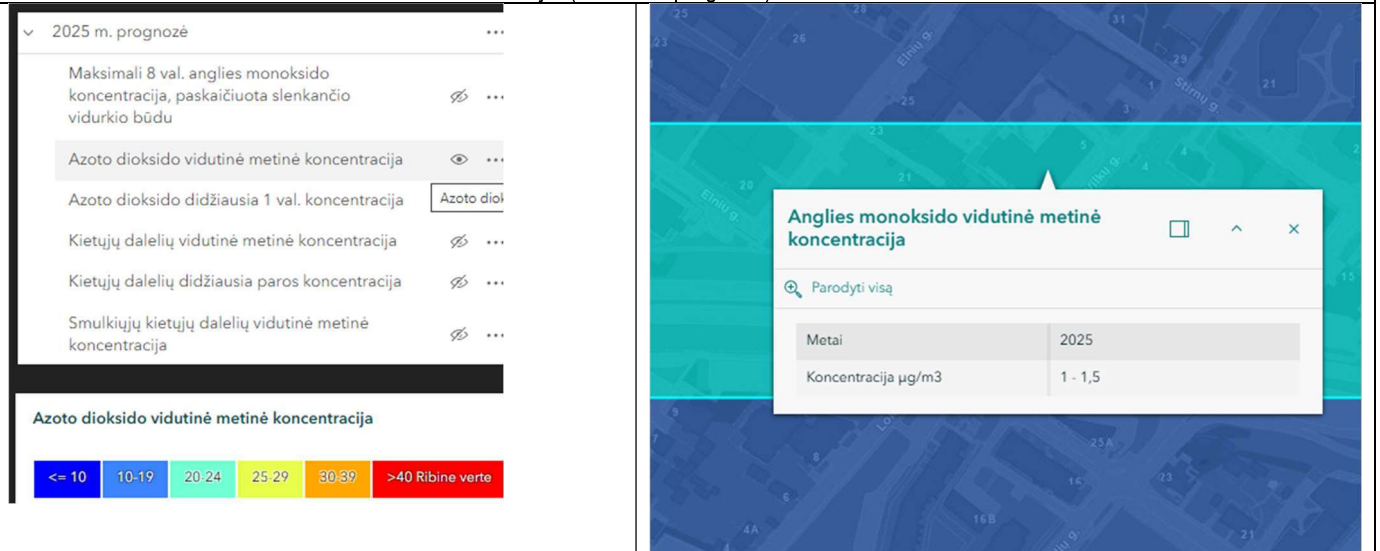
2025 m. prognozė

Maksimali 8 val. anglies monoksido koncentracija, paskaičiuota slenkančio vidurkio būdu

Azoto dioksido vidutinė metinė koncentracija

Azoto dioksido didžiausia 1 val. koncentracija

Azoto diok

Kietųjų dalelių vidutinė metinė koncentracija

Kietųjų dalelių didžiausia paros koncentracija

Smulkiųjų kietųjų dalelių vidutinė metinė koncentracija

Azoto dioksido vidutinė metinė koncentracija

| <= 10 | 10-19 | 20-24 | 25-29 | 30-39 | >40 Ribine verte |
|---|---|---|---|---|---|

23 26 31 29 21 Elnių g. Stirnų g. 1 3 23 5 4 20 21 Elnių g. 15

Anglies monoksido vidutinė metinė koncentracija

Parodyti visą

| Metai | 2025 |
|---|---|
| Koncentracija µg/m3 | 1 - 1,5 |

9 8 25A 16 23 16B 4A 21